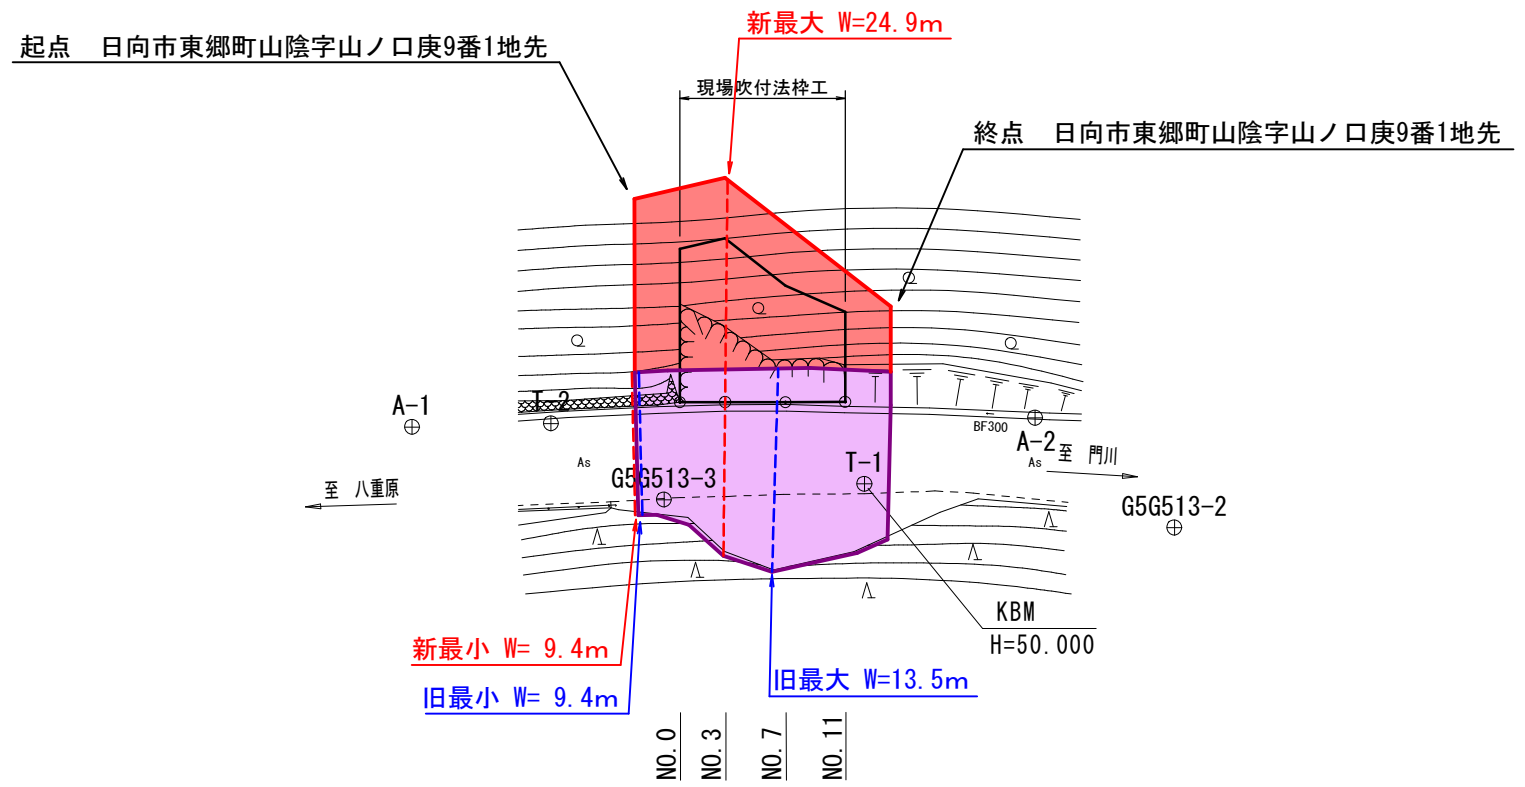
新最大 W=24.9m

起点 日向市東郷町山陰字山ノ口庚9番1地先

現場吹付法枠工

終点 日向市東郷町山陰字山ノ口庚9番1地先

A-1

T-2

BF300

A-2

至 門川

As

As

T-1

至 八重原

G5G513-3

G5G513-2

KBM
H=50.000

新最小 W= 9.4m

旧最小 W= 9.4m

旧最大 W=13.5m

NO.0

NO.3

NO.7

NO.11